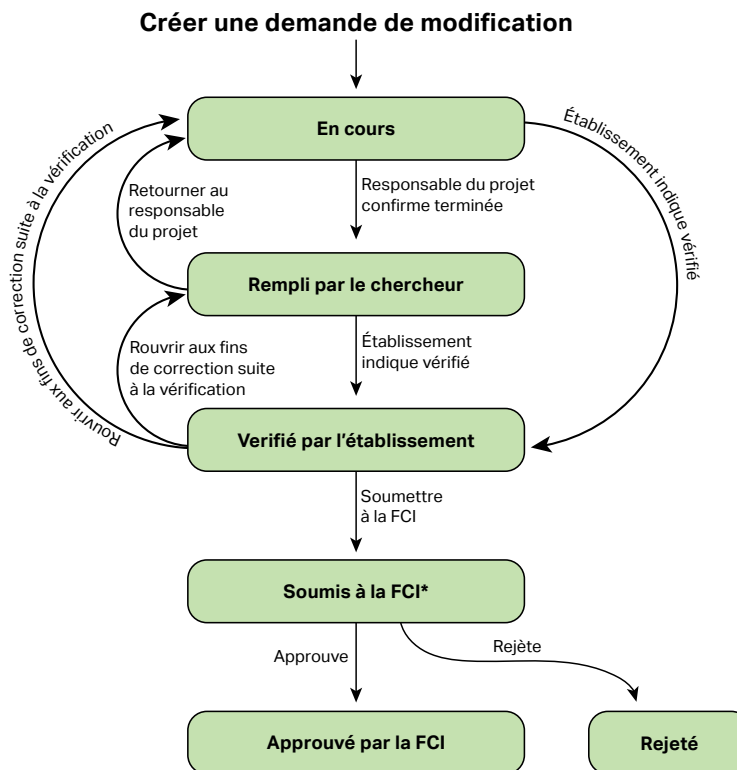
Créer une demande de modification

En cours

Rouvrir aux fins de correction suite à la vérification

Établissement indique vérifié

Retourner au responsable du projet

Responsable du projet confirme terminée

Rempli par le chercheur

Rouvrir aux fins de correction suite à la vérification

Établissement indique vérifié

Verifié par l'établissement

Soumettre à la FCI

Soumis à la FCI*

Approuve

Rejète

Approuvé par la FCI

Rejeté